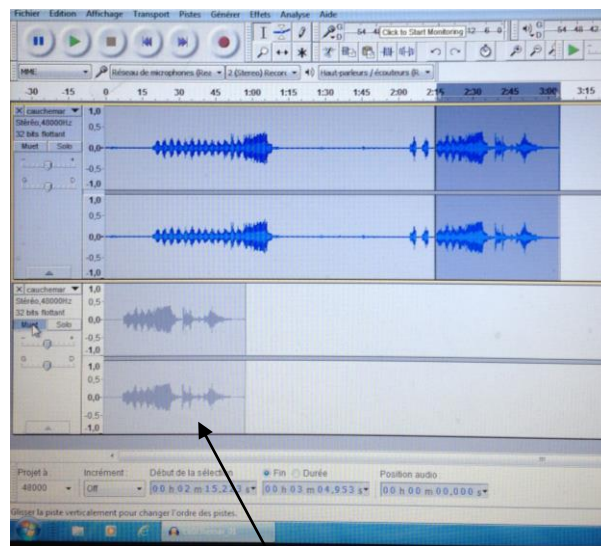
Fichier Edition Affichage Transport Pistes Générer Effets Analyse Aide

Click to Start Monitoring

MME Réseau de microphones (Rea 2 (Stereo) Recon Haut-parleurs / écouteurs (R

-30 -15 0 15 30 45 1:00 1:15 1:30 1:45 2:00 2:15 2:30 2:45 3:00 3:15

X cauchemar
Stéréo, 48000Hz
32 bits flottant
Muet Solo

1,0
0,5-
0,0-
-0,5
-1,0
1,0
0,5-
0,0-
-0,5-
-1,0

X cauchemar
Stéréo, 48000Hz
32 bits flottant
Muet Solo

1,0
0,5
0,0
-0,5
-1,0
1,0
0,5-
0,0-
-0,5-
-1,0

Projet à Incrément: Début de la sélection Fin Durée Position audio
48000 Off 00 h 02 m 15,2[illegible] s 00 h 03 m 04,953 s 00 h 00 m 00,000 s

Glisser la piste verticalement pour changer l'ordre des pistes.